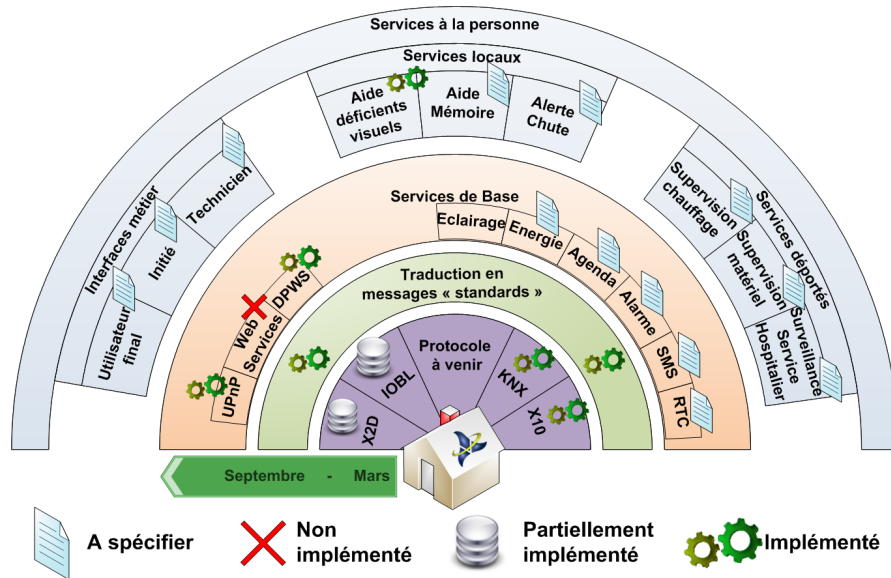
Services à la personne

Services locaux

Aide déficients visuels

Aide Mémoire

Alerte Chute

Interfaces métier

Utilisateur final

Initié

Technicien

Services déportés

Supervision chauffage

Supervision matériel

Surveillance Service Hospitalier

Services de Base

Eclairage

Energie

Agenda

Alarme

SMS

RTC

UPnP

Web Services

DPWS

Traduction en messages « standards »

X2D

IOBL

Protocole à venir

KNX

X10

Septembre - Mars

A spécifier

Non implémenté

Partiellement implémenté

Implémenté